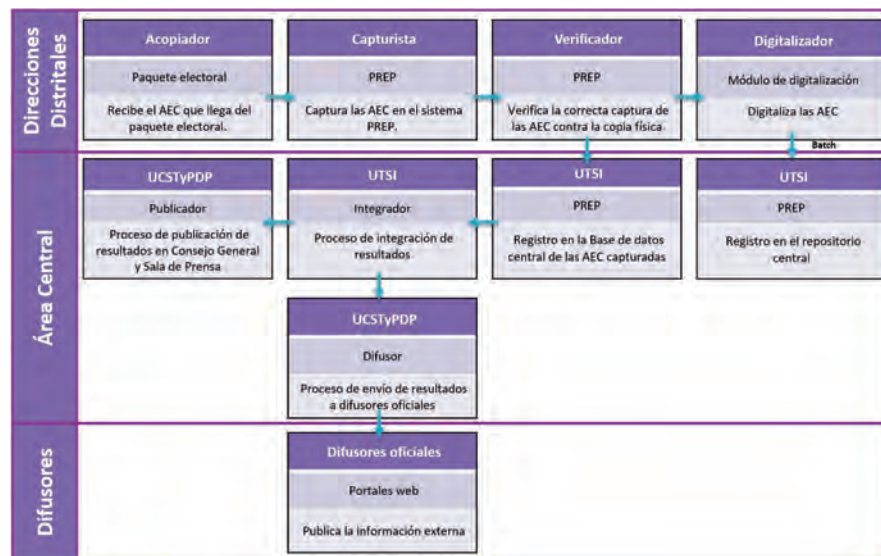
Direcciones Distritales

Acopiador

Paquete electoral

Recibe el AEC que llega del paquete electoral.

Capturista

PREP

Captura las AEC en el sistema PREP.

Verificador

PREP

Verifica la correcta captura de las AEC contra la copia física

Digitalizador

Módulo de digitalización

Digitaliza las AEC

Batch

Área Central

UCSTyPDP

Publicador

Proceso de publicación de resultados en Consejo General y Sala de Prensa

UTSI

Integrador

Proceso de integración de resultados

UTSI

PREP

Registro en la Base de datos central de las AEC capturadas

UTSI

PREP

Registro en el repositorio central

UCSTyPDP

Difusor

Proceso de envío de resultados a difusores oficiales

Difusores

Difusores oficiales

Portales web

Publica la información externa